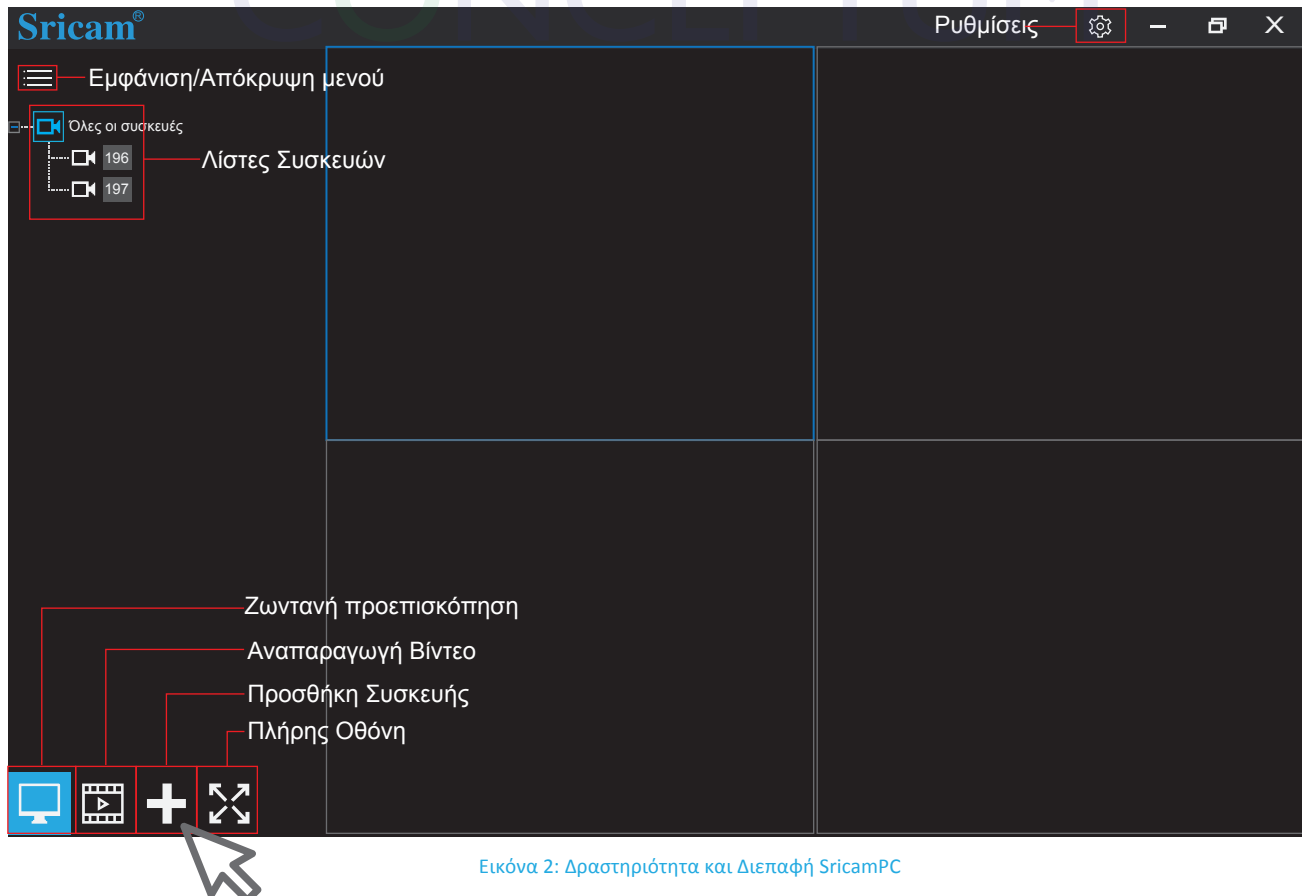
Sricam®

Ρυθμίσεις

Εμφάνιση/Απόκρυψη μενού

Όλες οι συσκευές

196

197

Λίστες Συσκευών

Ζωντανή προεπισκόπηση

Αναπαραγωγή Βίντεο

Προσθήκη Συσκευής

Πλήρης Οθόνη

Εικόνα 2: Δραστηριότητα και Διεπαφή SricamPC